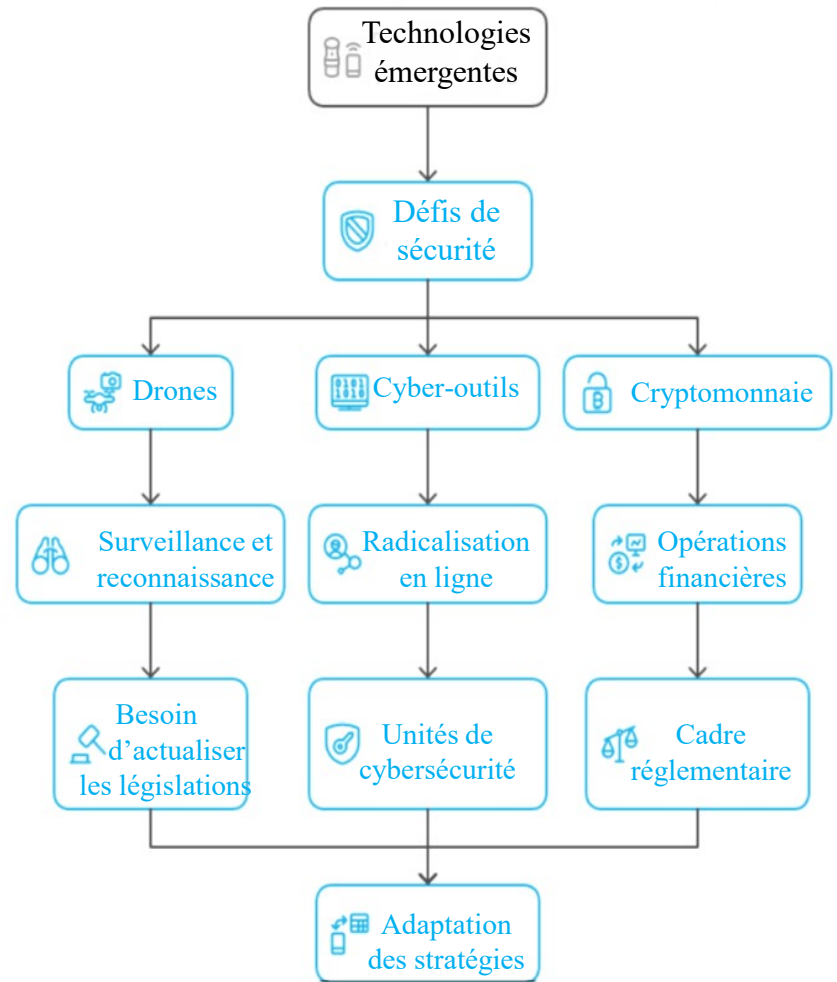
Technologies émergentes

Défis de sécurité

Drones

Cyber-outils

Cryptomonnaie

Surveillance et reconnaissance

Radicalisation en ligne

Opérations financières

Besoin d'actualiser les législations

Unités de cybersécurité

Cadre réglementaire

Adaptation des stratégies